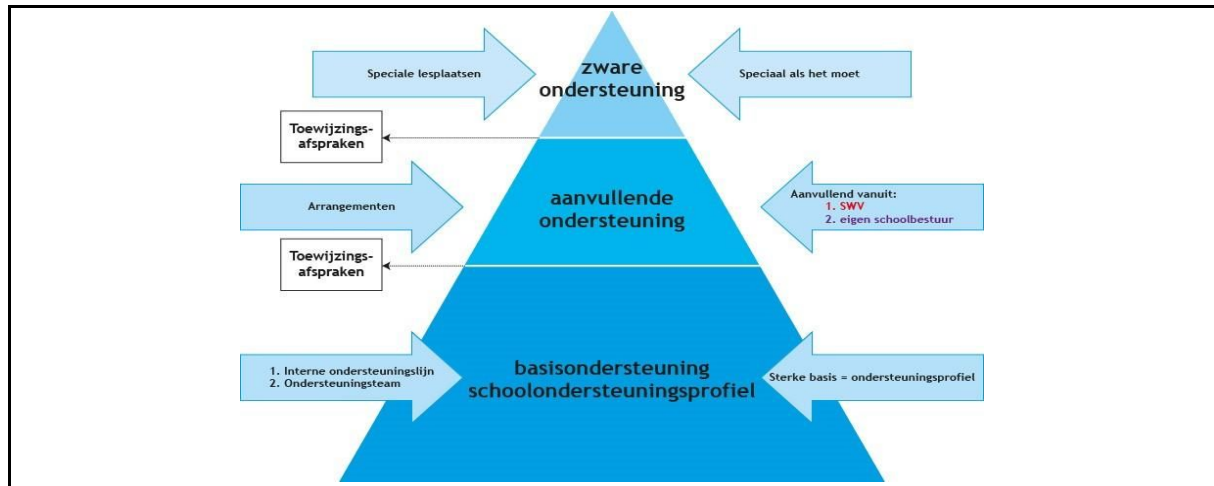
Speciale lesplaatsen

zware ondersteuning

Speciaal als het moet

Toewijzings-afspraken

Arrangementen

aanvullende ondersteuning

Aanvullend vanuit:
1. SWV
2. eigen schoolbestuur

Toewijzings-afspraken

1. Interne ondersteuningslijn
2. Ondersteuningsteam

basisondersteuning schoolondersteuningsprofiel

Sterke basis = ondersteuningsprofiel